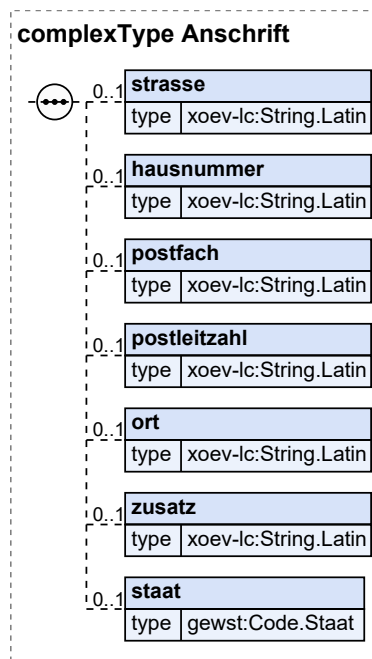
complexType Anschrift

0..1 strasse
type xoev-lc:String.Latin

0..1 hausnummer
type xoev-lc:String.Latin

0..1 postfach
type xoev-lc:String.Latin

0..1 postleitzahl
type xoev-lc:String.Latin

0..1 ort
type xoev-lc:String.Latin

0..1 zusatz
type xoev-lc:String.Latin

0..1 staat
type gewst:Code.Staat